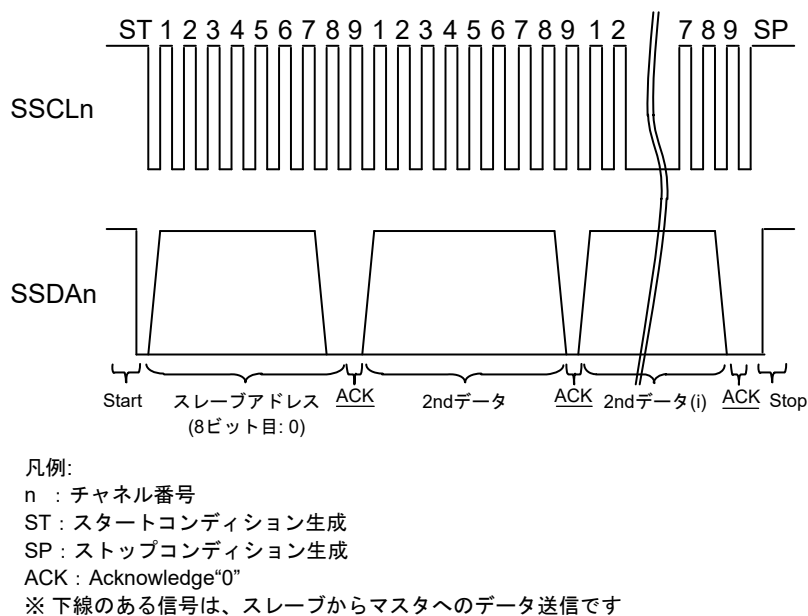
ST 1 2 3 4 5 6 7 8 9 1 2 3 4 5 6 7 8 9 1 2 7 8 9 SP

SSCLn

SSDAn

Start スレーブアドレス (8ビット目: 0) ACK 2ndデータ ACK 2ndデータ(i) ACK Stop

凡例:
n ：チャネル番号
ST：スタートコンディション生成
SP：ストップコンディション生成
ACK：Acknowledge“0”
※ 下線のある信号は、スレーブからマスタへのデータ送信です